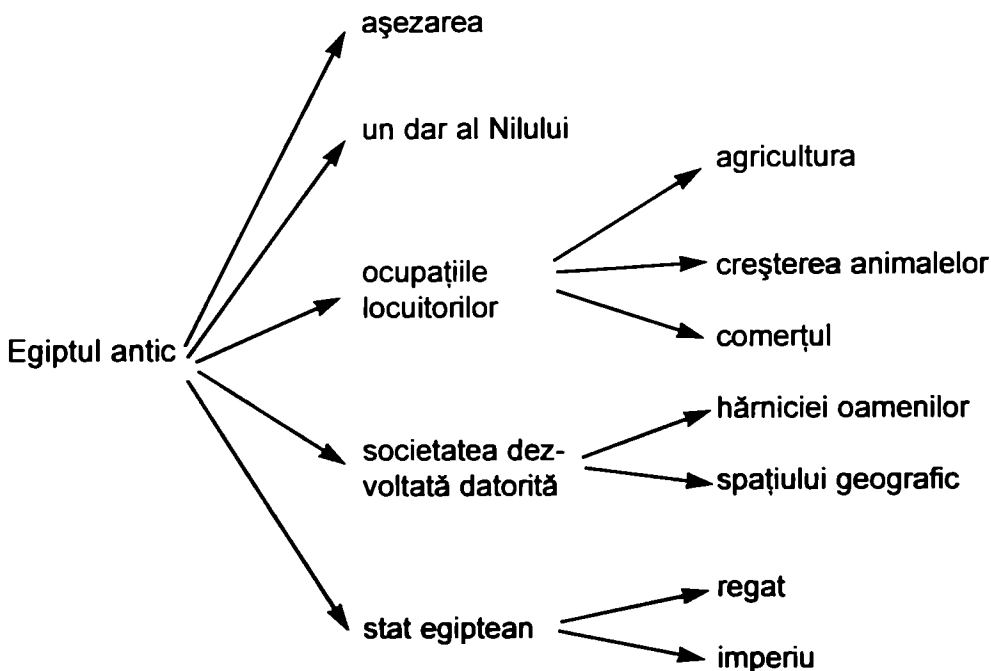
Egiptul antic

aşezarea

un dar al Nilului

ocupațiile locuitorilor

agricultura

creşterea animalelor

comerțul

societatea dezvoltată datorită

hărniciei oamenilor

spațiului geografic

stat egiptean

regat

imperiu